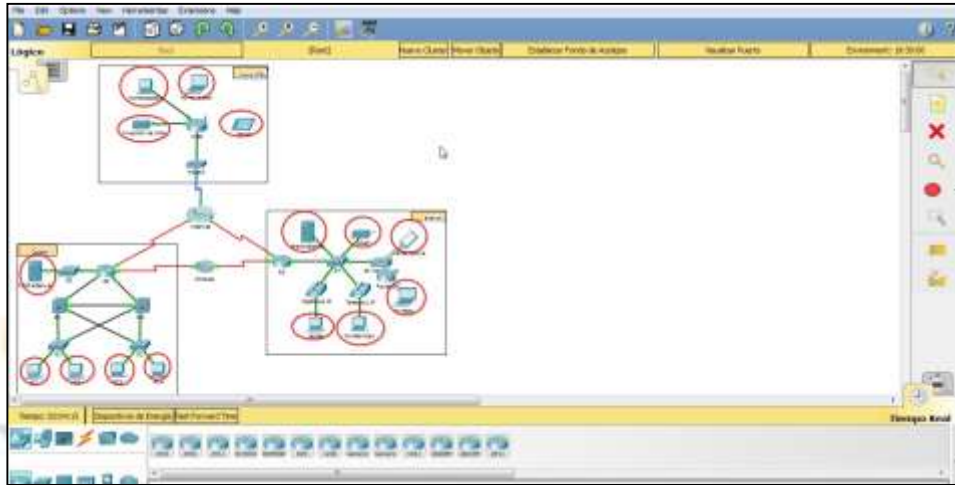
File Edit Options View Herramientas Extensions Help

Lógico

[Root]

Nuevo Cluster Mover Objeto

Establecer Fondo de Azulejos

Visualizar Puerto

Environment: 18:30:00

Tiempo: 00:04:13

Dispositivos de Energía

Fast Forward Time

Tiempo Real